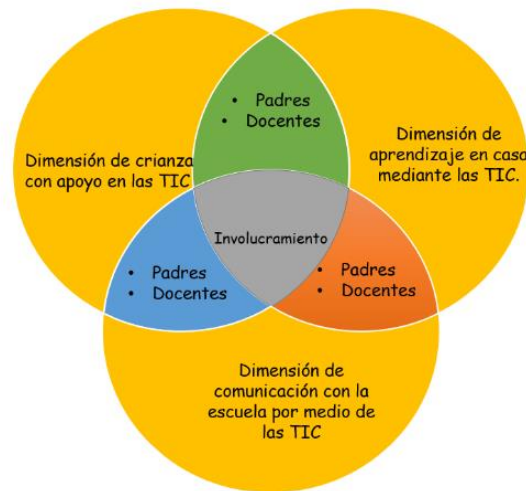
• Padres
• Docentes

Dimensión de crianza con apoyo en las TIC

Dimensión de aprendizaje en casa mediante las TIC.

Involucramiento

• Padres
• Docentes

• Padres
• Docentes

Dimensión de comunicación con la escuela por medio de las TIC